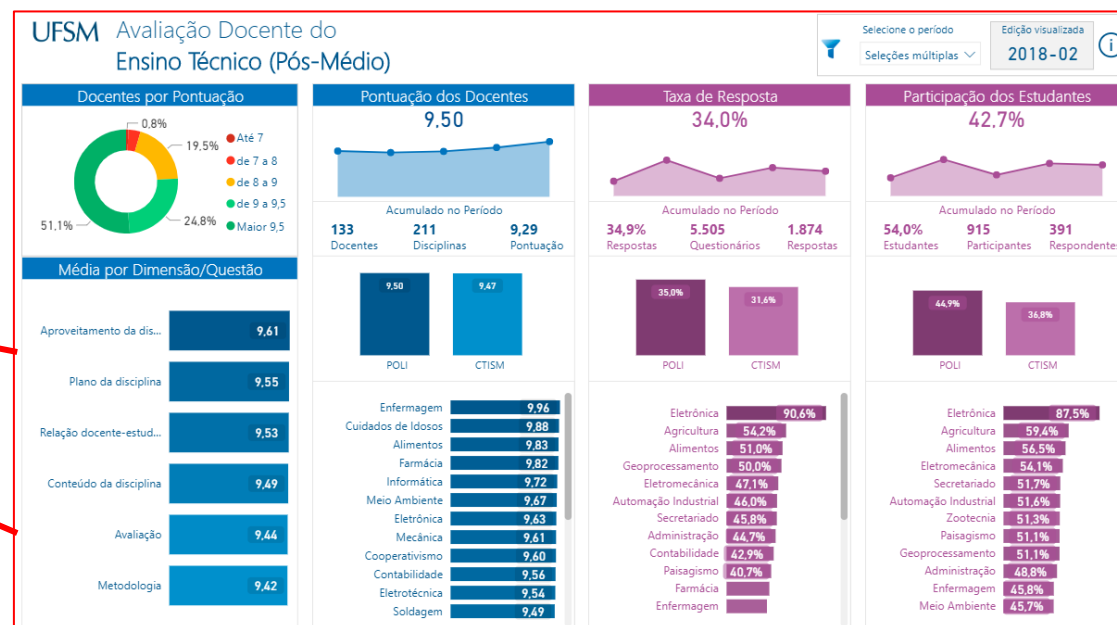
UFSM Avaliação Docente do Ensino Técnico (Pós-Médio)

Selecione o período
Seleções múltiplas
Edição visualizada
2018-02

Docentes por Pontuação

0,8%
19,5%
24,8%
51,1%

Até 7
de 7 a 8
de 8 a 9
de 9 a 9,5
Maior 9,5

Média por Dimensão/Questão

| | |
|---|---|
| Aproveitamento da dis... | 9,61 |
| Plano da disciplina | 9,55 |
| Relação docente-estud... | 9,53 |
| Conteúdo da disciplina | 9,49 |
| Avaliação | 9,44 |
| Metodologia | 9,42 |

Pontuação dos Docentes
9,50

Acumulado no Período
133 Docentes
211 Disciplinas
9,29 Pontuação

9,50 POLI
9,47 CTISM

| | |
|---|---|
| Enfermagem | 9,96 |
| Cuidados de Idosos | 9,88 |
| Alimentos | 9,83 |
| Farmácia | 9,82 |
| Informática | 9,72 |
| Meio Ambiente | 9,67 |
| Eletrônica | 9,63 |
| Mecânica | 9,61 |
| Cooperativismo | 9,60 |
| Contabilidade | 9,56 |
| Eletrotécnica | 9,54 |
| Soldagem | 9,49 |

Taxa de Resposta
34,0%

Acumulado no Período
34,9% Respostas
5.505 Questionários
1.874 Respostas

35,0% POLI
31,6% CTISM

| | |
|---|---|
| Eletrônica | 90,6% |
| Agricultura | 54,2% |
| Alimentos | 51,0% |
| Geoprocessamento | 50,0% |
| Eletromecânica | 47,1% |
| Automação Industrial | 46,0% |
| Secretariado | 45,8% |
| Administração | 44,7% |
| Contabilidade | 42,9% |
| Paisagismo | 40,7% |
| Farmácia | |
| Enfermagem | |

Participação dos Estudantes
42,7%

Acumulado no Período
54,0% Estudantes
915 Participantes
391 Respondentes

44,9% POLI
36,8% CTISM

| | |
|---|---|
| Eletrônica | 87,5% |
| Agricultura | 59,4% |
| Alimentos | 56,5% |
| Eletromecânica | 54,1% |
| Secretariado | 51,7% |
| Automação Industrial | 51,6% |
| Zootecnia | 51,3% |
| Paisagismo | 51,1% |
| Geoprocessamento | 51,1% |
| Administração | 48,8% |
| Enfermagem | 45,8% |
| Meio Ambiente | 45,7% |